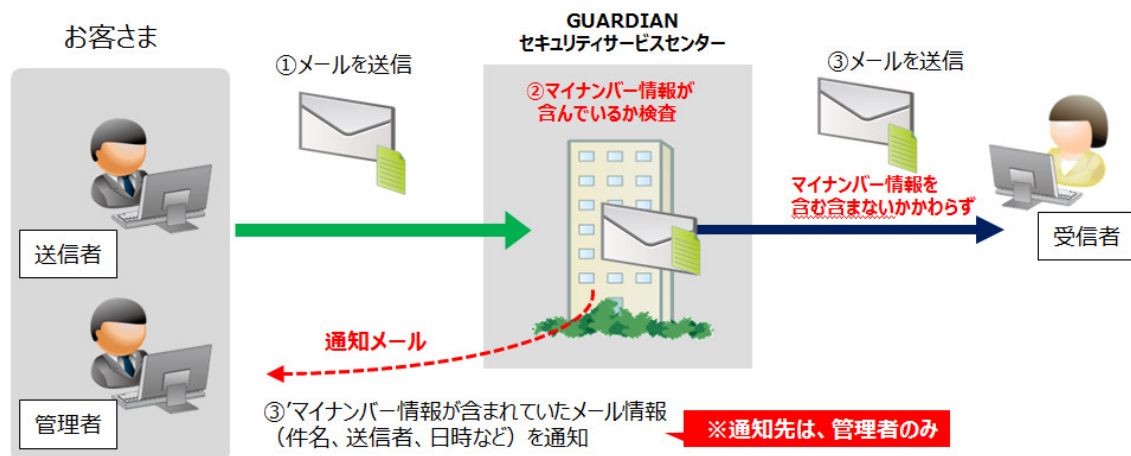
お客さま

送信者

管理者

①メールを送信

GUARDIAN
セキュリティサービスセンター

②マイナンバー情報が含んでいるか検査

③メールを送信

マイナンバー情報を含む含まないかかわらず

受信者

通知メール

③'マイナンバー情報が含まれていたメール情報（件名、送信者、日時など）を通知

※通知先は、管理者のみ